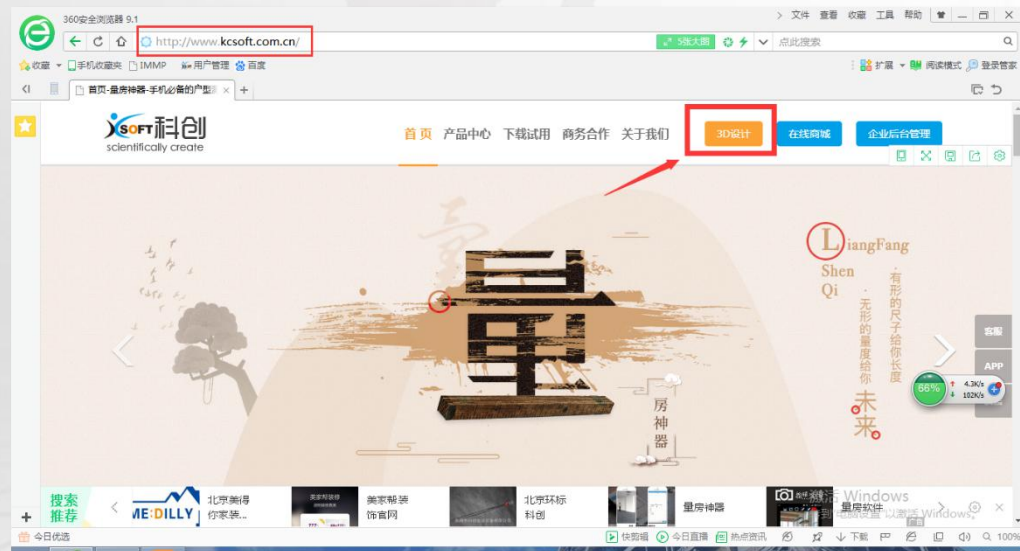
360安全浏览器 9.1

文件 查看 收藏 工具 帮助

http://www.kcsoft.com.cn/

5张大图

点此搜索

收藏 手机收藏夹 IMMP 用户管理 百度

扩展 阅读模式 登录管家

首页-量房神器-手机必备的户型

KSOFT科创
scientifically create

首页 产品中心 下载试用 商务合作 关于我们

3D设计 在线商城 企业后台管理

量

房
神
器

LiangFang
Shen
Qi

有形的尺子给你长度
无形的量度给你未来

客服

APP

66%

4.3K/s
192K/s

搜索推荐

ME:DILLY 北京美得你家装...

美家帮装饰官网

北京环标科创

量房神器

量房软件

激活 Windows
转到"设置"以激活 Windows。

今日优选

快剪辑 今日直播 热点资讯 下载 100%